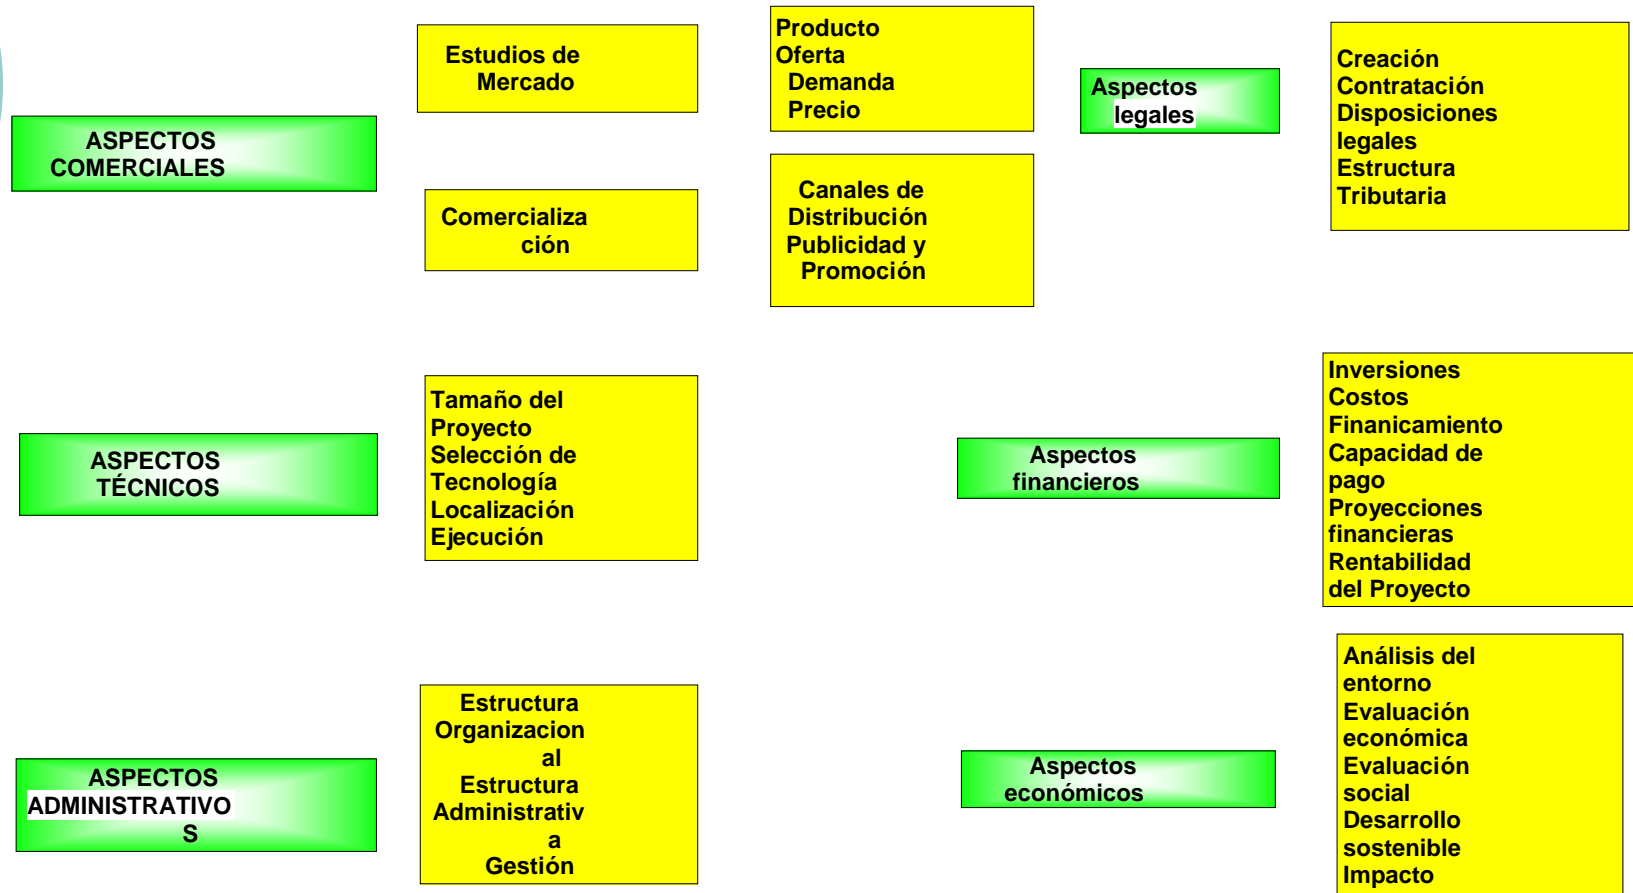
ASPECTOS COMERCIALES

Estudios de Mercado

Producto
Oferta
Demanda
Precio

Comercialización

Canales de Distribución
Publicidad y Promoción

Aspectos legales

Creación
Contratación
Disposiciones legales
Estructura Tributaria

ASPECTOS TÉCNICOS

Tamaño del Proyecto
Selección de Tecnología
Localización
Ejecución

Aspectos financieros

Inversiones
Costos
Financiamiento
Capacidad de pago
Proyecciones financieras
Rentabilidad del Proyecto

ASPECTOS ADMINISTRATIVOS

Estructura Organizacional
Estructura Administrativa
Gestión

Aspectos económicos

Análisis del entorno
Evaluación económica
Evaluación social
Desarrollo sostenible
Impacto